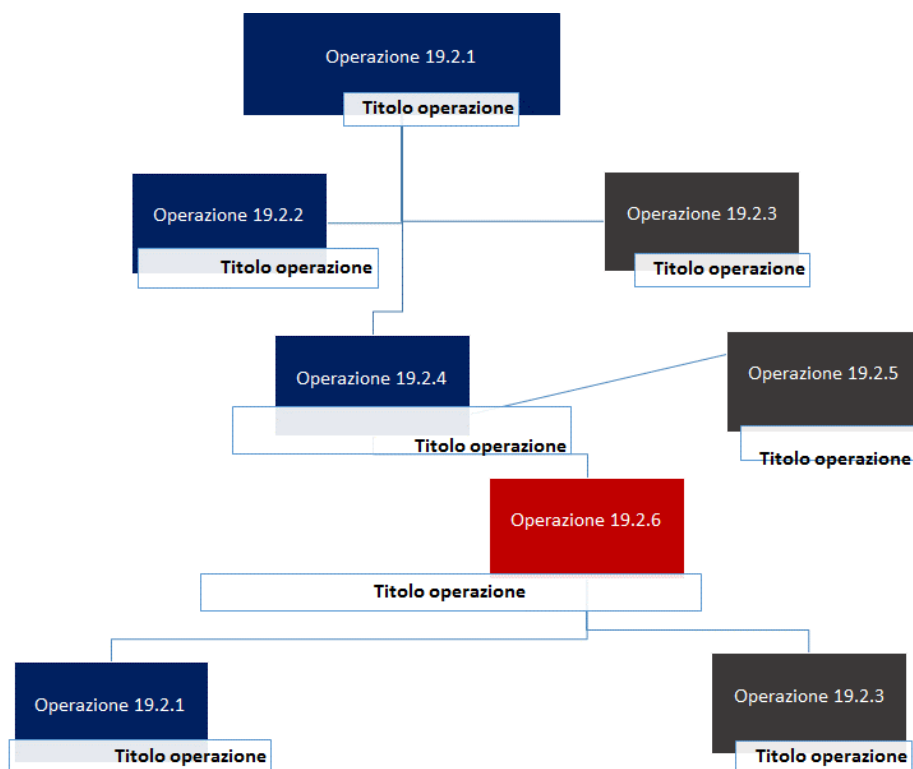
Operazione 19.2.1
Titolo operazione

Operazione 19.2.2
Titolo operazione

Operazione 19.2.3
Titolo operazione

Operazione 19.2.4
Titolo operazione

Operazione 19.2.5
Titolo operazione

Operazione 19.2.6
Titolo operazione

Operazione 19.2.1
Titolo operazione

Operazione 19.2.3
Titolo operazione